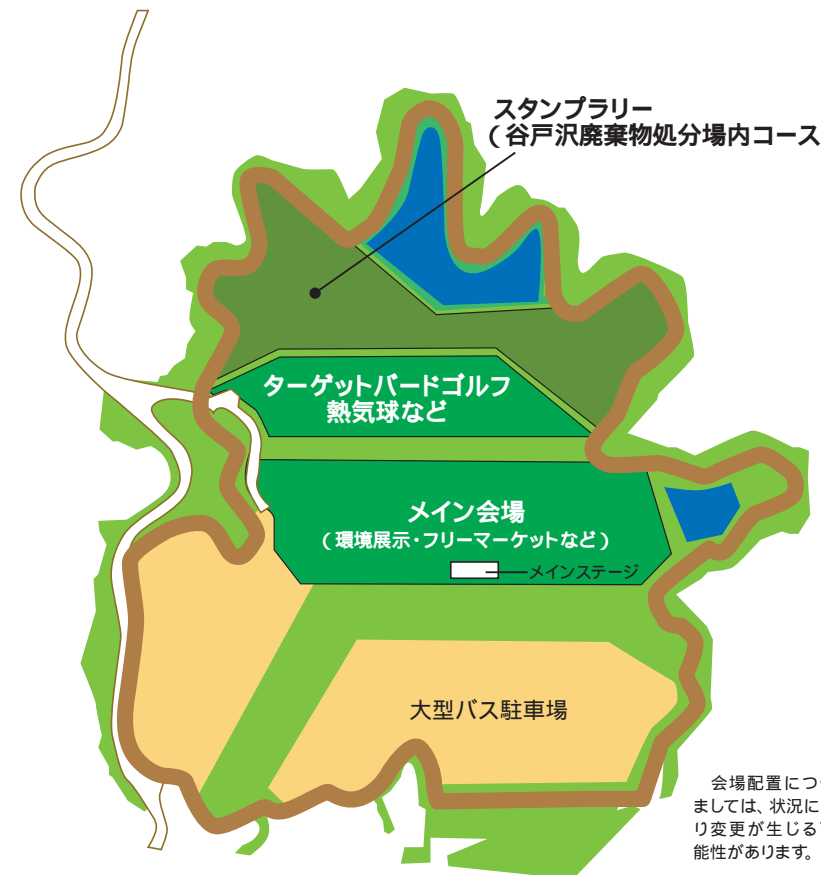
スタンプラリー
（谷戸沢廃棄物処分場内コース

ターゲットバードゴルフ
熱気球など

メイン会場
（環境展示・フリーマーケットなど）

メインステージ

大型バス駐車場

会場配置につ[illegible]
ましては、状況に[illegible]
り変更が生じる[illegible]
能性があります。